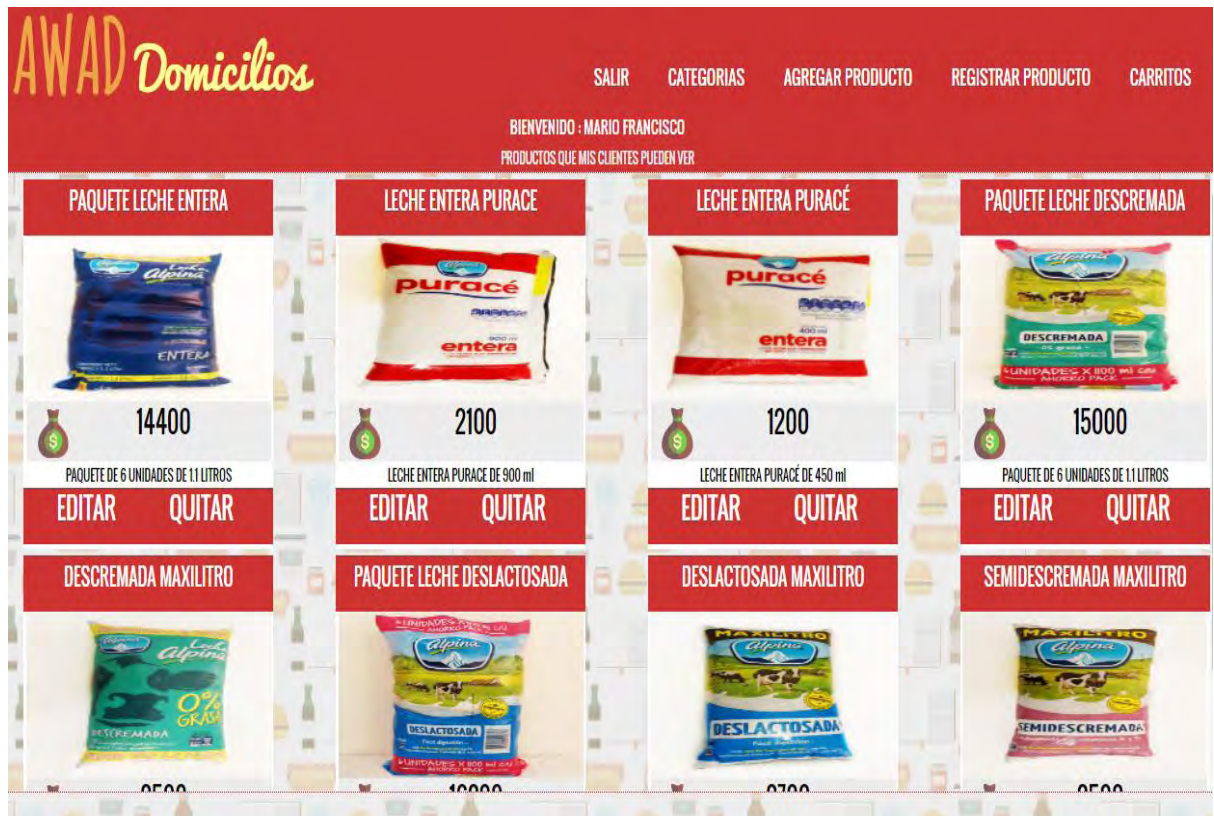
AWAD Domicilios

SALIR CATEGORIAS AGREGAR PRODUCTO REGISTRAR PRODUCTO CARRITOS

BIENVENIDO : MARIO FRANCISCO

PRODUCTOS QUE MIS CLIENTES PUEDEN VER

PAQUETE LECHE ENTERA

Alpina ENTERA

$ 14400

PAQUETE DE 6 UNIDADES DE 1.1 LITROS

EDITAR QUITAR

LECHE ENTERA PURACE

puracé entera

$ 2100

LECHE ENTERA PURACE DE 900 ml

EDITAR QUITAR

LECHE ENTERA PURACÉ

puracé entera

$ 1200

LECHE ENTERA PURACÉ DE 450 ml

EDITAR QUITAR

PAQUETE LECHE DESCREMADA

Alpina DESCREMADA UNIDADES X 800 ml c/u AHORRO PACK

$ 15000

PAQUETE DE 6 UNIDADES DE 1.1 LITROS

EDITAR QUITAR

DESCREMADA MAXILITRO

Alpina 0% GRASA DESCREMADA

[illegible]

PAQUETE LECHE DESLACTOSADA

UNIDADES X 800 ml c/u Alpina DESLACTOSADA AHORRO PACK

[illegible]

DESLACTOSADA MAXILITRO

MAXILITRO Alpina DESLACTOSADA

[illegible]

SEMIDESCREMADA MAXILITRO

MAXILITRO Alpina SEMIDESCREMADA

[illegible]